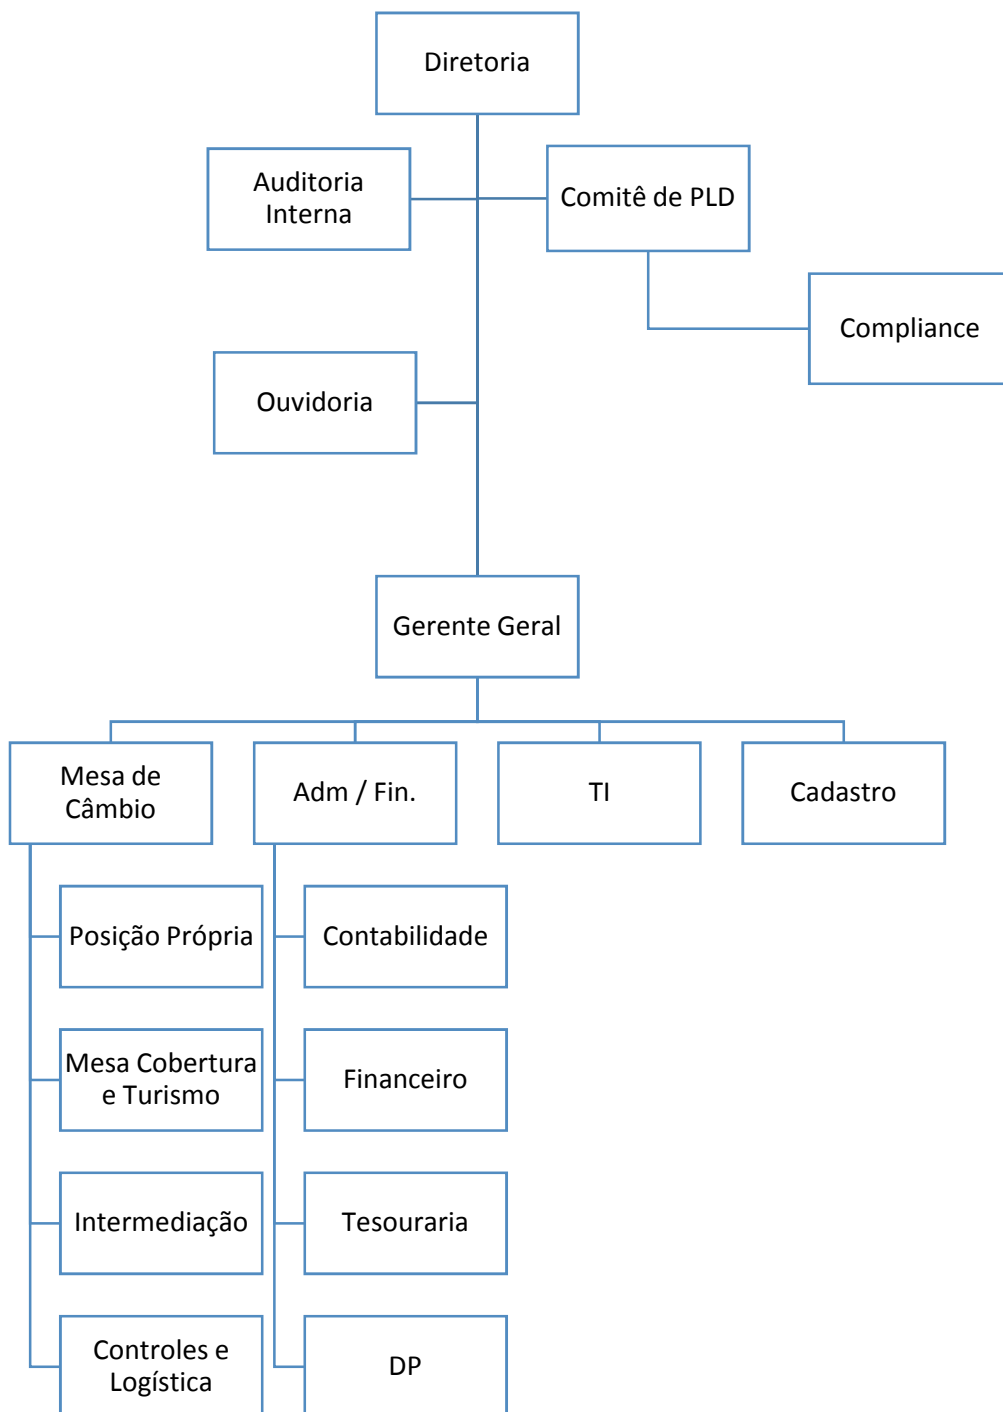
Diretoria

Auditoria Interna

Comitê de PLD

Compliance

Ouvidoria

Gerente Geral

Mesa de Câmbio

Adm / Fin.

TI

Cadastro

Posição Própria

Mesa Cobertura e Turismo

Intermediação

Controles e Logística

Contabilidade

Financeiro

Tesouraria

DP